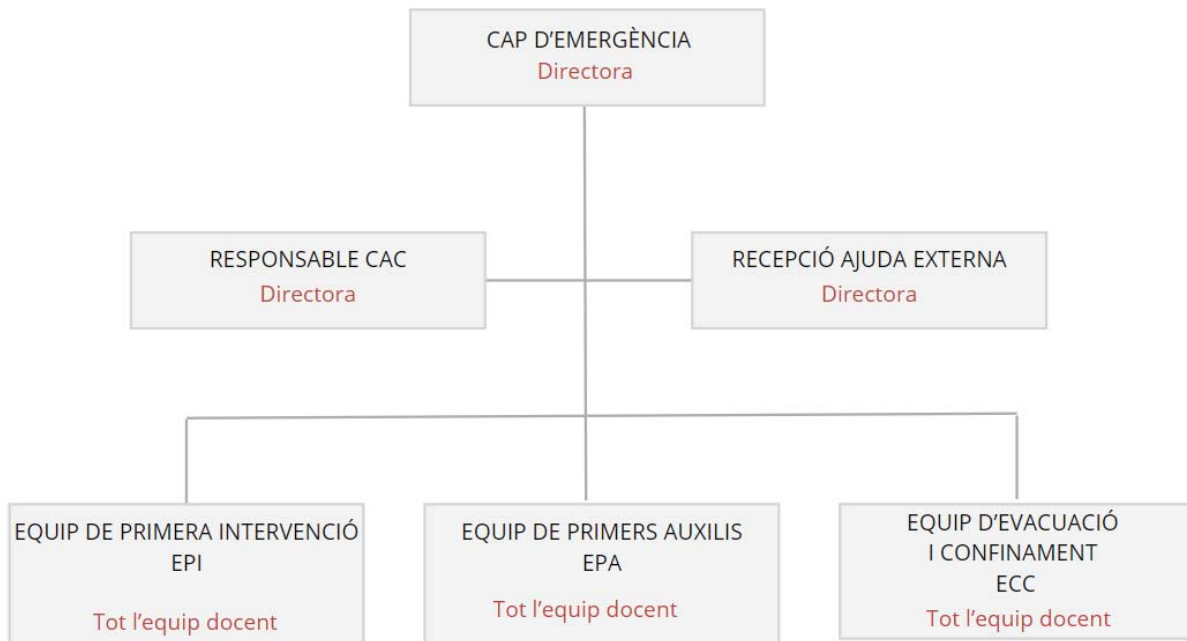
CAP D’EMERGÈNCIA
Directora

RESPONSABLE CAC
Directora

RECEPCIÓ AJUDA EXTERNA
Directora

EQUIP DE PRIMERA INTERVENCIÓ
EPI

Tot l’equip docent

EQUIP DE PRIMERS AUXILIS
EPA

Tot l’equip docent

EQUIP D’EVACUACIÓ
I CONFINAMENT
ECC
Tot l’equip docent